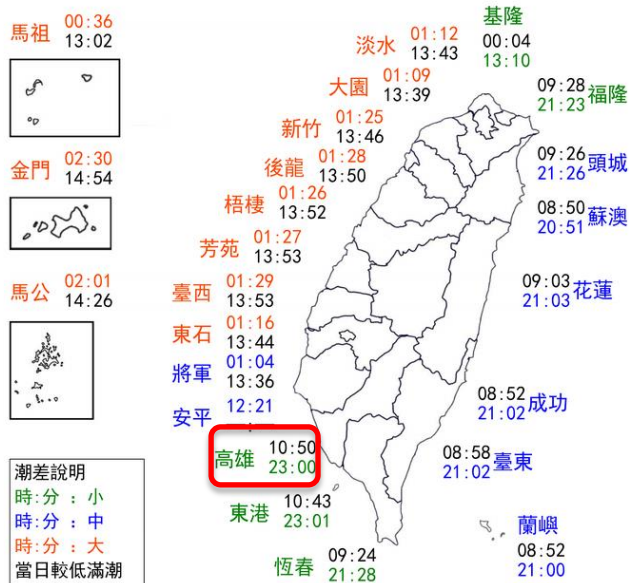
馬祖 00:36
13:02

金門 02:30
14:54

馬公 02:01
14:26

淡水 01:12
13:43

基隆 00:04
13:10

大園 01:09
13:39

新竹 01:25
13:46

後龍 01:28
13:50

梧棲 01:26
13:52

芳苑 01:27
13:53

臺西 01:29
13:53

東石 01:16
13:44

將軍 01:04
13:36

安平 12:21

高雄 10:50
23:00

東港 10:43
23:01

恆春 09:24
21:28

09:28 福隆
21:23

09:26 頭城
21:26

08:50 蘇澳
20:51

09:03 花蓮
21:03

08:52 成功
21:02

08:58 臺東
21:02

蘭嶼
08:52
21:00

潮差說明
時:分 : 小
時:分 : 中
時:分 : 大
當日較低滿潮